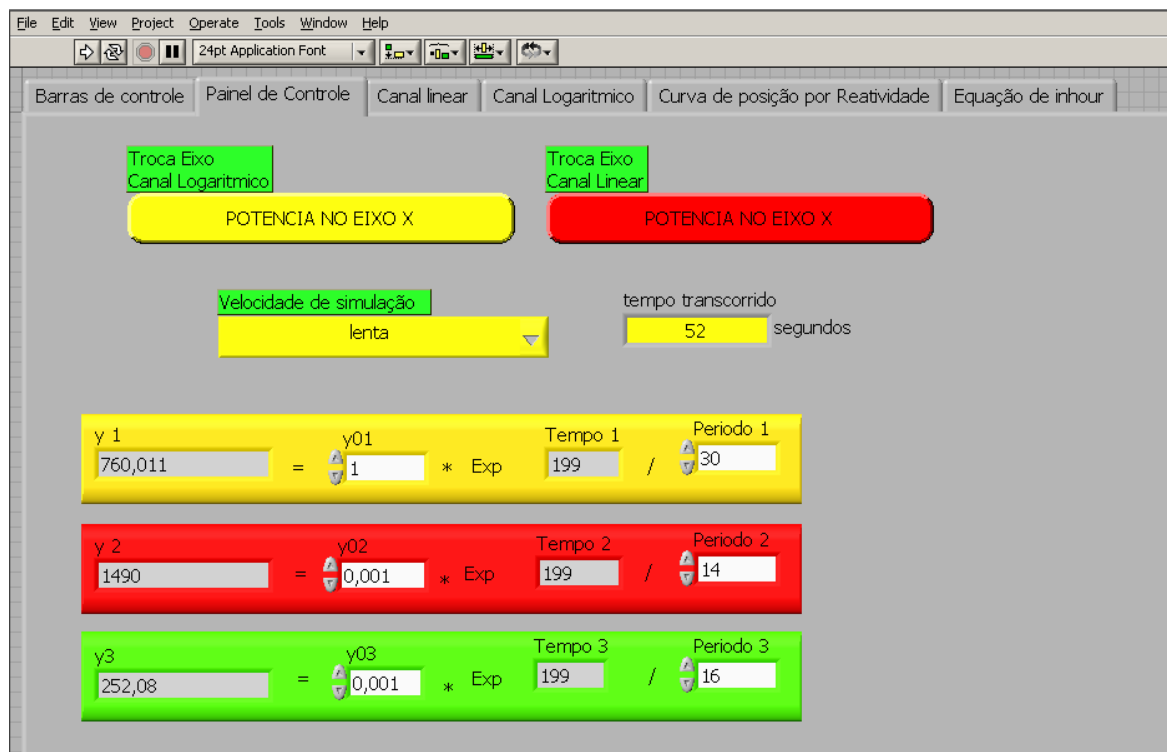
File Edit View Project Operate Tools Window Help

24pt Application Font

Barras de controle | Painel de Controle | Canal linear | Canal Logaritmico | Curva de posição por Reatividade | Equação de inhour

Troca Eixo
Canal Logaritmico

POTENCIA NO EIXO X

Troca Eixo
Canal Linear

POTENCIA NO EIXO X

Velocidade de simulação

lenta

tempo transcorrido

52 segundos

y 1
760,011
=
y01
1
* Exp
Tempo 1
199
/
Periodo 1
30

y 2
1490
=
y02
0,001
* Exp
Tempo 2
199
/
Periodo 2
14

y3
252,08
=
y03
0,001
* Exp
Tempo 3
199
/
Periodo 3
16